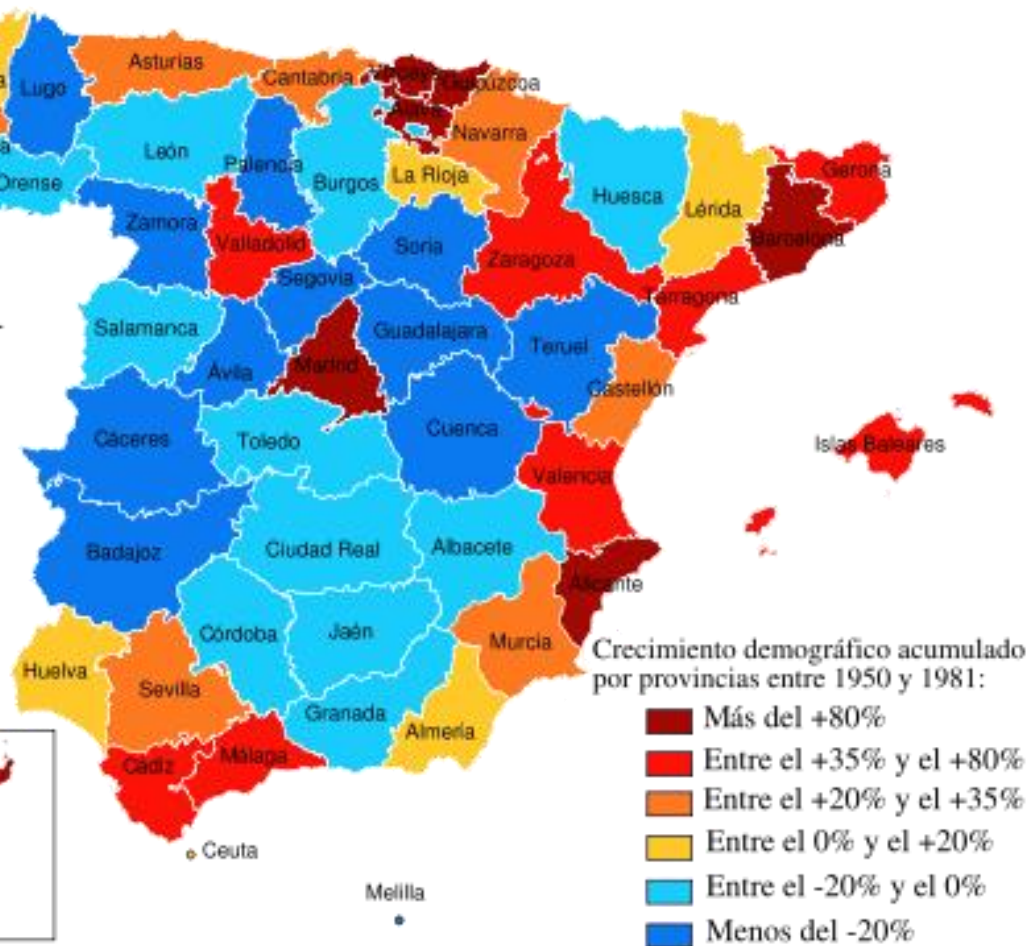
Lugo
Asturias
Cantabria
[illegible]
Guipúzcoa
Álava
Navarra
León
Palencia
Orense
Burgos
La Rioja
Huesca
Lérida
Gerona
Zamora
Valladolid
Soria
Zaragoza
Barcelona
Segovia
Tarragona
Salamanca
Guadalajara
Teruel
Ávila
Madrid
Castellón
Cáceres
Toledo
Cuenca
Islas Baleares
Valencia
Badajoz
Ciudad Real
Albacete
Alicante
Córdoba
Jaén
Murcia
Huelva
Sevilla
Granada
Almería
Cádiz
Málaga
Ceuta
Melilla

Crecimiento demográfico acumulado por provincias entre 1950 y 1981:
Más del +80%
Entre el +35% y el +80%
Entre el +20% y el +35%
Entre el 0% y el +20%
Entre el -20% y el 0%
Menos del -20%